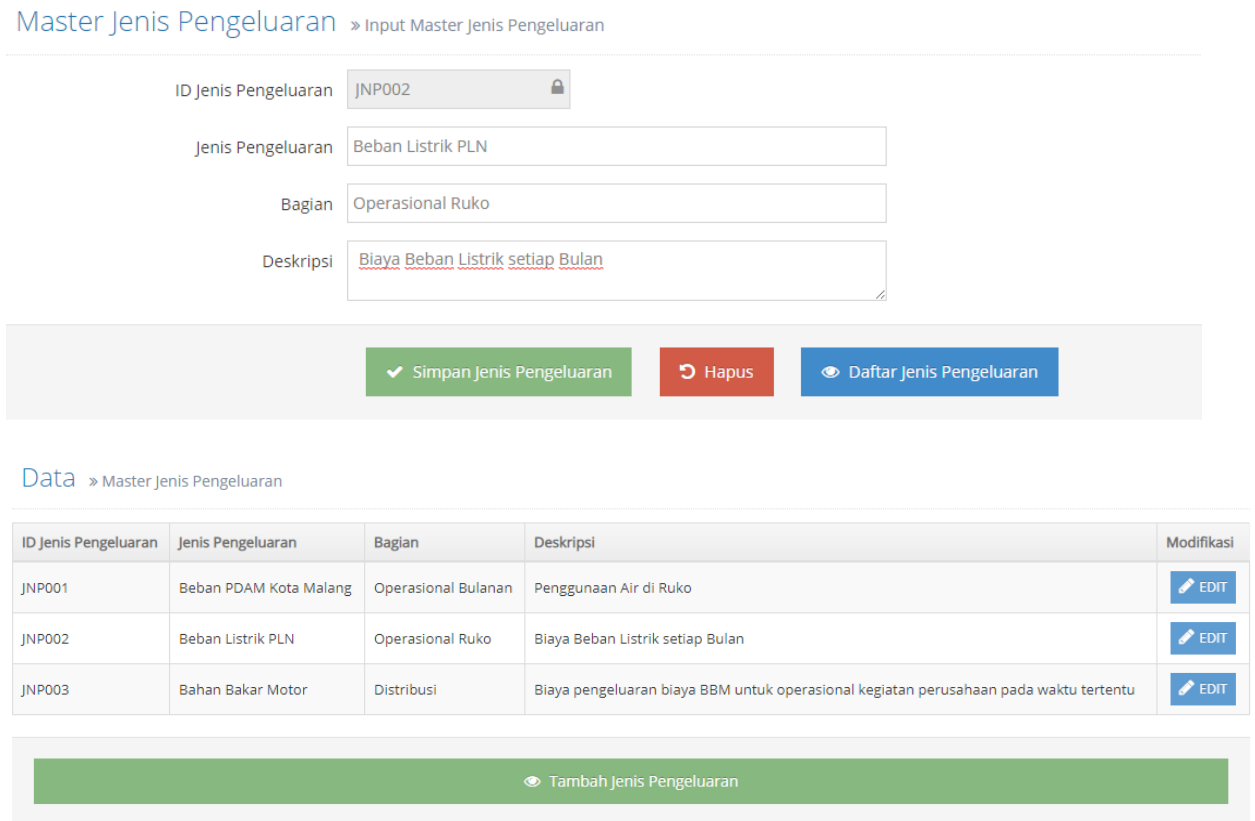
Master Jenis Pengeluaran » Input Master Jenis Pengeluaran

ID Jenis Pengeluaran JNP002

Jenis Pengeluaran Beban Listrik PLN

Bagian Operasional Ruko

Deskripsi Biaya Beban Listrik setiap Bulan

Simpan Jenis Pengeluaran Hapus Daftar Jenis Pengeluaran

Data » Master Jenis Pengeluaran

| ID Jenis Pengeluaran | Jenis Pengeluaran | Bagian | Deskripsi | Modifikasi |
|---|---|---|---|---|
| JNP001 | Beban PDAM Kota Malang | Operasional Bulanan | Penggunaan Air di Ruko | EDIT |
| JNP002 | Beban Listrik PLN | Operasional Ruko | Biaya Beban Listrik setiap Bulan | EDIT |
| JNP003 | Bahan Bakar Motor | Distribusi | Biaya pengeluaran biaya BBM untuk operasional kegiatan perusahaan pada waktu tertentu | EDIT |

Tambah Jenis Pengeluaran